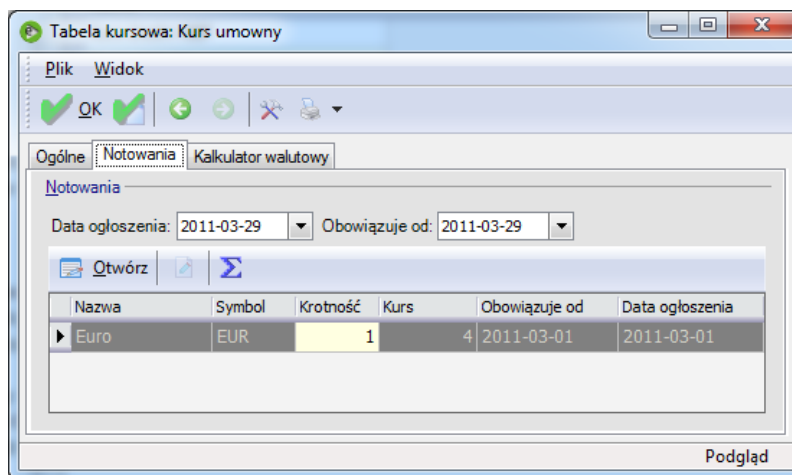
Tabela kursowa: Kurs umowny

Plik Widok

OK

Ogólne Notowania Kalkulator walutowy

Notowania

Data ogłoszenia: 2011-03-29 Obowiązuje od: 2011-03-29

Otwórz

| Nazwa | Symbol | Krotność | Kurs | Obowiązuje od | Data ogłoszenia |
|---|---|---|---|---|---|
| Euro | EUR | 1 | 4 | 2011-03-01 | 2011-03-01 |

Podgląd